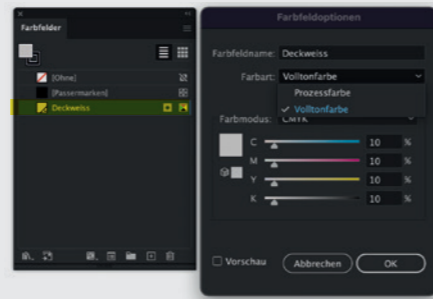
Farbfelder

[Ohne]
[Passermarken]
Deckweiss

Farbfeldoptionen

Farbfeldname: Deckweiss
Farbart: Volltonfarbe
Prozessfarbe
✓ Volltonfarbe
Farbmodus: CMYK
C 10 %
M 10 %
Y 10 %
K 10 %

Vorschau
Abbrechen
OK